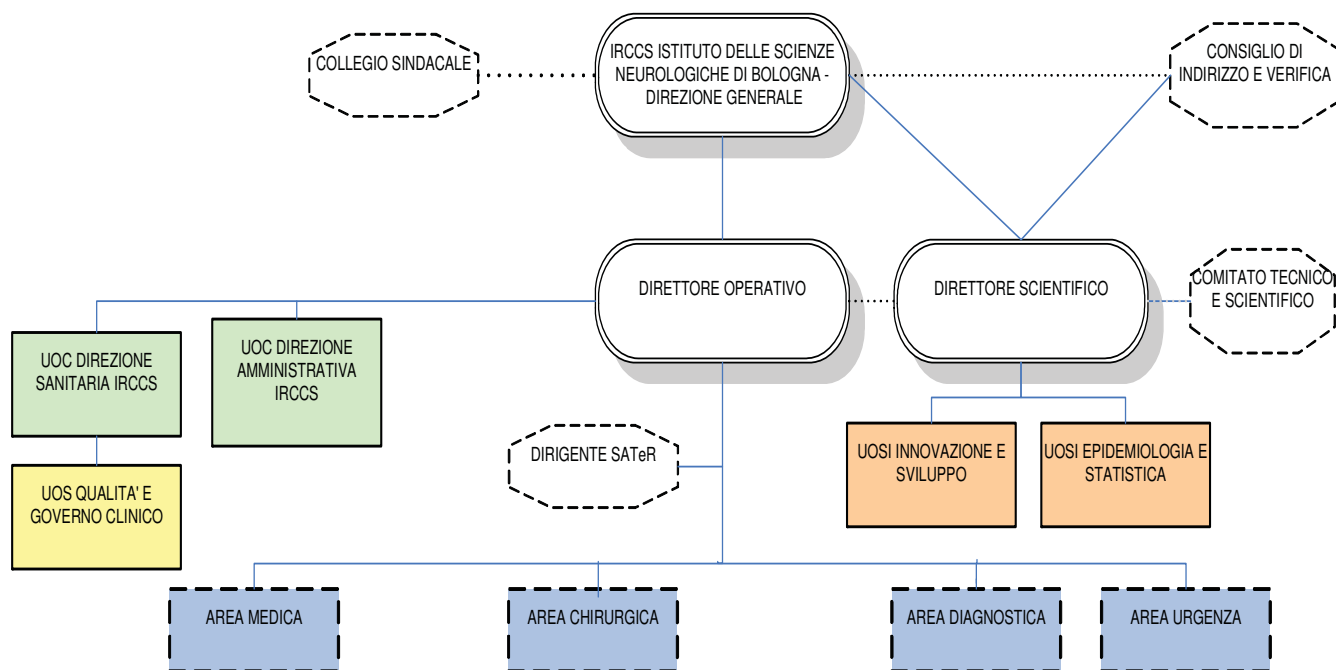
COLLEGIO SINDACALE

IRCCS ISTITUTO DELLE SCIENZE NEUROLOGICHE DI BOLOGNA - DIREZIONE GENERALE

CONSIGLIO DI INDIRIZZO E VERIFICA

DIRETTORE OPERATIVO

DIRETTORE SCIENTIFICO

COMITATO TECNICO E SCIENTIFICO

UOC DIREZIONE SANITARIA IRCCS

UOC DIREZIONE AMMINISTRATIVA IRCCS

UOS QUALITA' E GOVERNO CLINICO

DIRIGENTE SATeR

UOSI INNOVAZIONE E SVILUPPO

UOSI EPIDEMIOLOGIA E STATISTICA

AREA MEDICA

AREA CHIRURGICA

AREA DIAGNOSTICA

AREA URGENZA